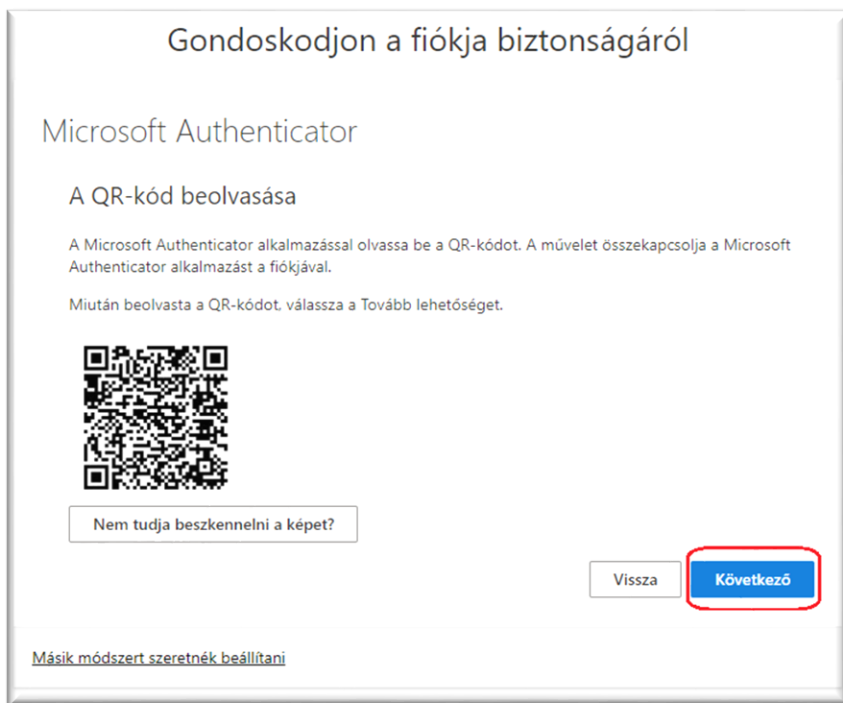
Gondoskodjon a fiókja biztonságáról

Microsoft Authenticator

A QR-kód beolvasása

A Microsoft Authenticator alkalmazással olvassa be a QR-kódot. A művelet összekapcsolja a Microsoft Authenticator alkalmazást a fiókjával.

Miután beolvasta a QR-kódot, válassza a Tovább lehetőséget.

Nem tudja beszkennelni a képet?

Vissza

Következő

Másik módszert szeretnék beállítani